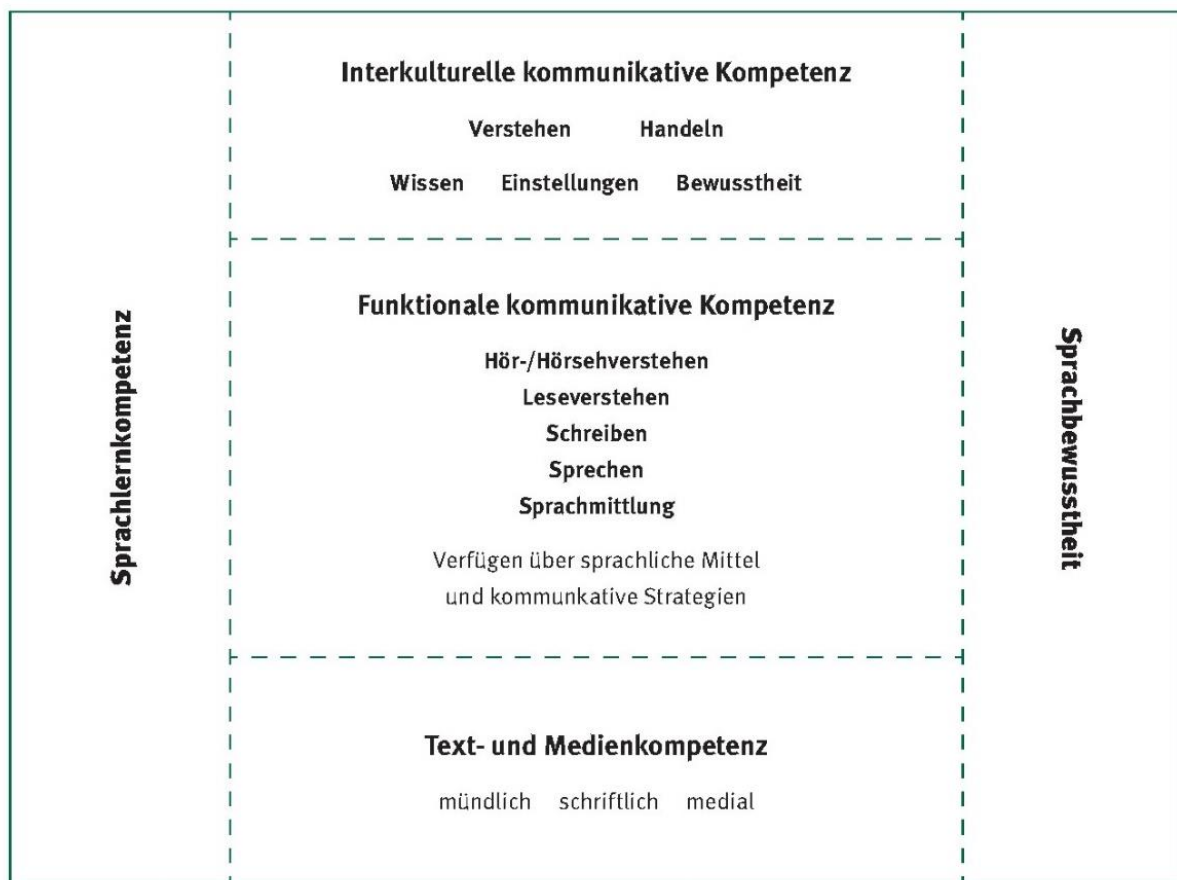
Sprachlernkompetenz

Interkulturelle kommunikative Kompetenz

Verstehen Handeln

Wissen Einstellungen Bewusstheit

Funktionale kommunikative Kompetenz

Hör-/Hörsehverstehen
Leseverstehen
Schreiben
Sprechen
Sprachmittlung

Verfügen über sprachliche Mittel und kommunkative Strategien

Text- und Medienkompetenz

mündlich schriftlich medial

Sprachbewusstheit